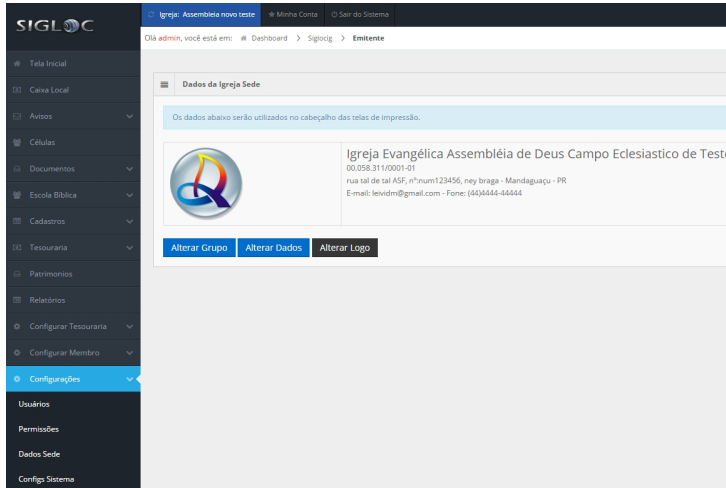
SIGLOC

Igreja: Assembleia novo teste
Minha Conta
Sair do Sistema

Olá admin, você está em: Dashboard > Siglocig > Emitente

Tela Inicial
Caixa Local
Avisos
Células
Documentos
Escola Bíblica
Cadastros
Tesouraria
Patrimonios
Relatórios
Configurar Tesouraria
Configurar Membro
Configurações
Usuários
Permissões
Dados Sede
Configs Sistema

Dados da Igreja Sede

Os dados abaixo serão utilizados no cabeçalho das telas de impressão.

Igreja Evangélica Assembléia de Deus Campo Eclesiastico de Test
00.058.311/0001-01
rua tal de tal ASF, nº:num123456, ney braga - Mandaguaçu - PR
E-mail: leividm@gmail.com - Fone: (44)4444-44444

Alterar Grupo
Alterar Dados
Alterar Logo